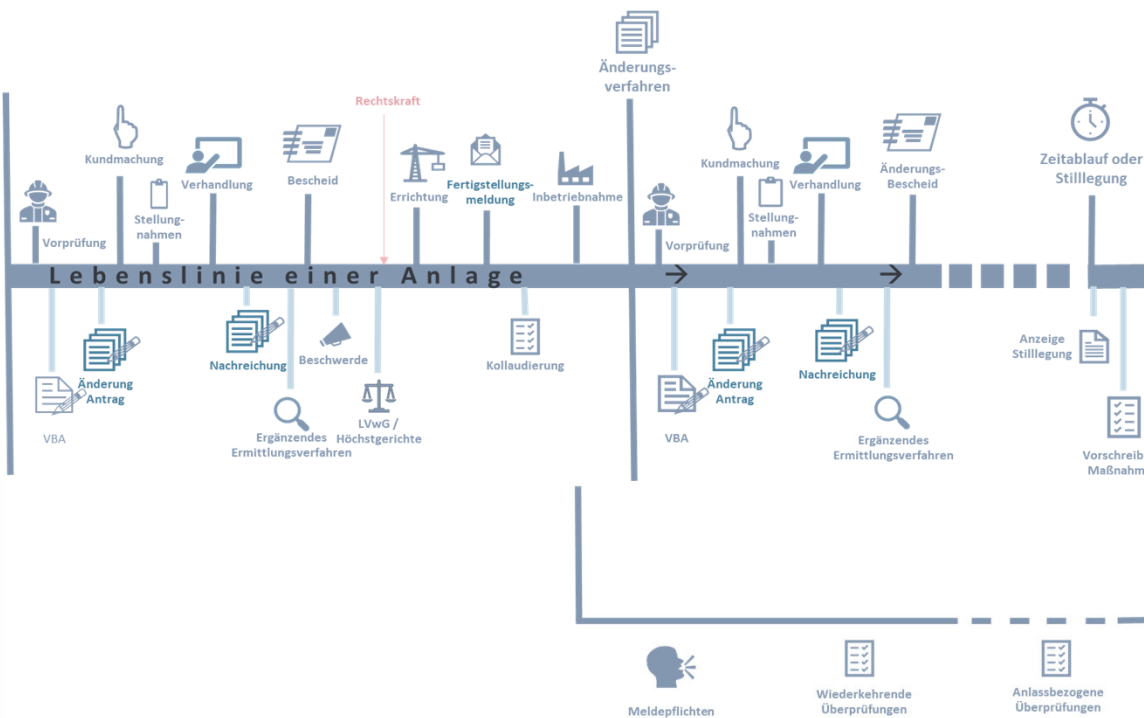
Änderungsverfahren

Rechtskraft

Kundmachung

Verhandlung

Bescheid

Errichtung

Fertigstellungsmeldung

Inbetriebnahme

Stellungnahmen

Vorprüfung

Kundmachung

Verhandlung

Änderungs-Bescheid

Zeitablauf oder Stilllegung

Stellungnahmen

Vorprüfung

Lebenslinie einer Anlage

Nachreichung

Beschwerde

Kollaudierung

Änderung Antrag

VBA

Ergänzendes Ermittlungsverfahren

LVwG / Höchstgerichte

Änderung Antrag

Nachreichung

VBA

Ergänzendes Ermittlungsverfahren

Anzeige Stilllegung

Vorschreib Maßnahm

Meldepflichten

Wiederkehrende Überprüfungen

Anlassbezogene Überprüfungen